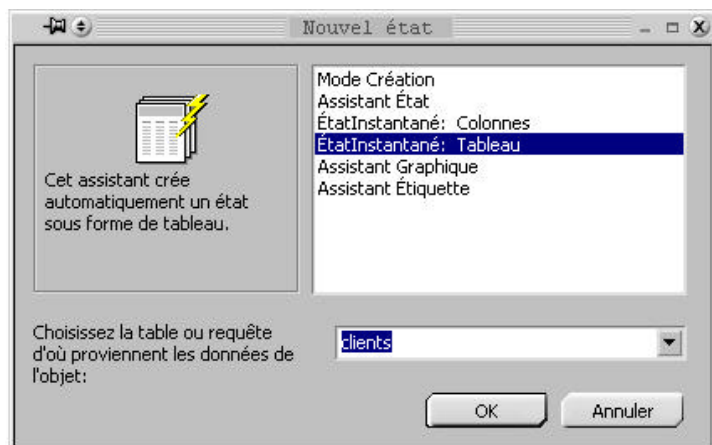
Nouvel état

Cet assistant crée automatiquement un état sous forme de tableau.

Mode Création
Assistant État
ÉtatInstantané: Colonnes
ÉtatInstantané: Tableau
Assistant Graphique
Assistant Étiquette

Choisissez la table ou requête d'où proviennent les données de l'objet:

clients

OK
Annuler